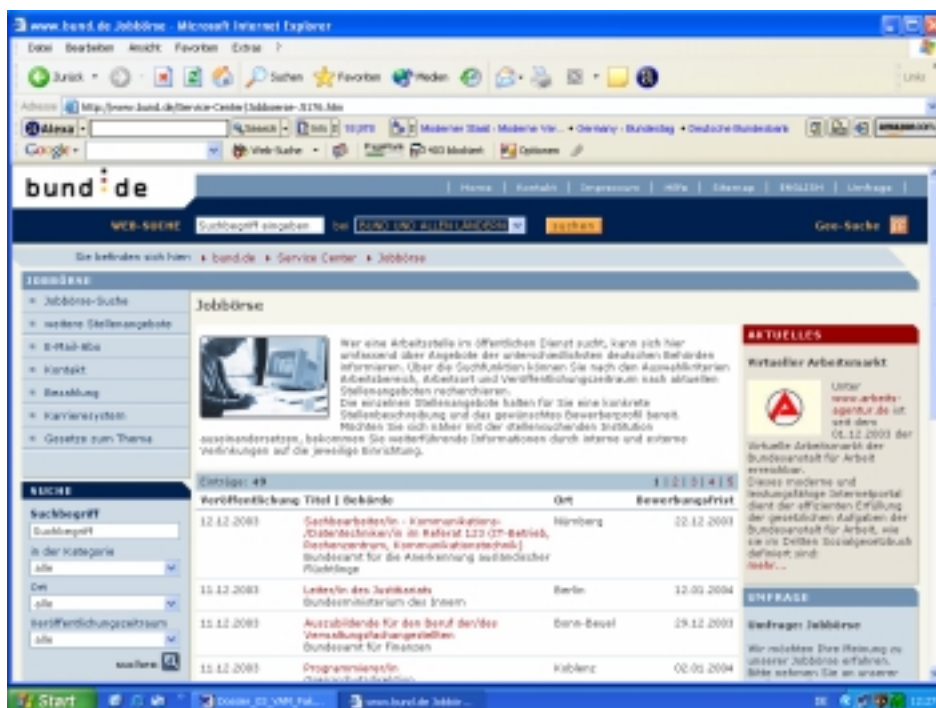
www.bund.de Jobbörse - Microsoft Internet Explorer

Datei Bearbeiten Ansicht Favoriten Extras ?

Zurück Suchen Favoriten Medien

Links

Adresse http://www.bund.de/Service-Center/Jobboerse-.3176.htm

Alexa Search Info 10,373 Moderner Staat - Moderne Ver... Germany - Bundestag Deutsche Bundesbank

Google Web-Suche PageRank 403 blockiert Optionen

bund.de

| Home | Kontakt | Impressum | Hilfe | Sitemap | ENGLISH | Umfrage |

WEB-SUCHE Suchbegriff eingeben bei BUND UND ALLEN LÄNDERN suchen Geo-Suche

Sie befinden sich hier: bund.de Service Center Jobbörse

JOBBÖRSE
Jobbörse-Suche
weitere Stellenangebote
E-Mail-Abo
Kontakt
Besoldung
Karrieresystem
Gesetze zum Thema

Jobbörse

Wer eine Arbeitsstelle im öffentlichen Dienst sucht, kann sich hier umfassend über Angebote der unterschiedlichsten deutschen Behörden informieren. Über die Suchfunktion können Sie nach den Auswahlkriterien Arbeitsbereich, Arbeitsort und Veröffentlichungszeitraum nach aktuellen Stellenangeboten recherchieren.
Die einzelnen Stellenangebote halten für Sie eine konkrete Stellenbeschreibung und das gewünschte Bewerberprofil bereit. Möchten Sie sich näher mit der stellensuchenden Institution auseinandersetzen, bekommen Sie weiterführende Informationen durch interne und externe Verlinkungen auf die jeweilige Einrichtung.

AKTUELLES
Virtueller Arbeitsmarkt
Unter www.arbeitsagentur.de ist seit dem 01.12.2003 der Virtuelle Arbeitsmarkt der Bundesanstalt für Arbeit erreichbar.
Dieses moderne und leistungsfähige Internetportal dient der effizienten Erfüllung der gesetzlichen Aufgaben der Bundesanstalt für Arbeit, wie sie im Dritten Sozialgesetzbuch definiert sind.
mehr...

UMFRAGE
Umfrage: Jobbörse
Wir möchten Ihre Meinung zu unserer Jobbörse erfahren. Bitte nehmen Sie an unserer

SUCHE
Suchbegriff
Suchbegriff
in der Kategorie
Alle
Ort
alle
Veröffentlichungszeitraum
Alle
suchen

Einträge: 49 1 | 2 | 3 | 4 | 5

| Veröffentlichung | Titel \| Behörde | Ort | Bewerbungsfrist |
|---|---|---|---|
| 12.12.2003 | Sachbearbeiter/in - Kommunikations-/Datentechniker/in im Referat 123 (IT-Betrieb, Rechenzentrum, Kommunikationstechnik) Bundesamt für die Anerkennung ausländischer Flüchtlinge | Nürnberg | 22.12.2003 |
| 11.12.2003 | Leiter/in des Justitiariats Bundesministerium des Innern | Berlin | 12.01.2004 |
| 11.12.2003 | Auszubildende für den Beruf der/des Verwaltungsfachangestellten Bundesamt für Finanzen | Bonn-Beuel | 29.12.2003 |
| 11.12.2003 | Programmierer/in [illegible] | Koblenz | 02.01.2004 |

Start Dossier_03_VMM_Fal... www.bund.de Jobbör... 12:27